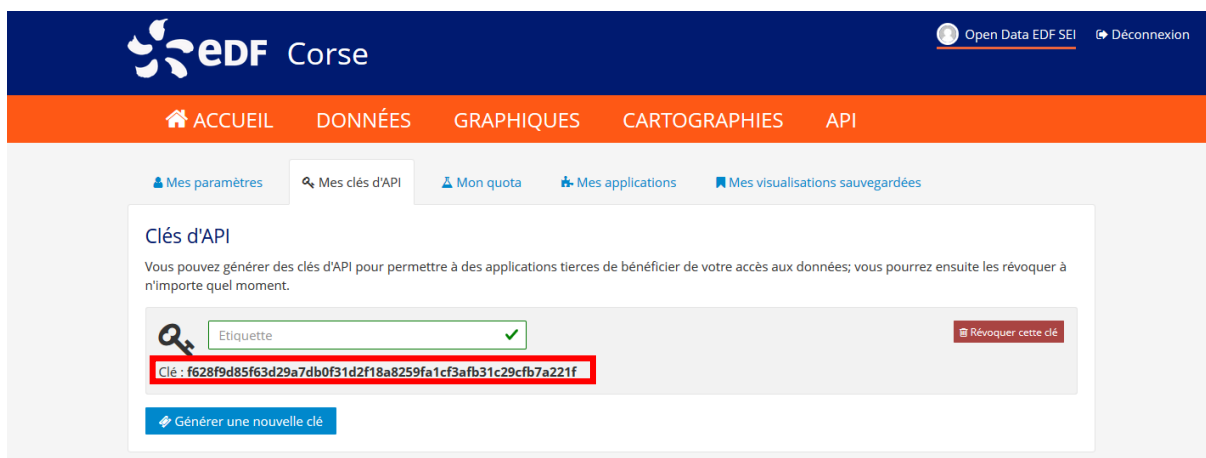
eDF Corse

Open Data EDF SEI
Déconnexion

ACCUEIL
DONNÉES
GRAPHIQUES
CARTOGRAPHIES
API

Mes paramètres
Mes clés d'API
Mon quota
Mes applications
Mes visualisations sauvegardées

Clés d'API

Vous pouvez générer des clés d'API pour permettre à des applications tierces de bénéficier de votre accès aux données; vous pourrez ensuite les révoquer à n'importe quel moment.

Etiquette

Révoquer cette clé

Clé : f628f9d85f63d29a7db0f31d2f18a8259fa1cf3afb31c29cfb7a221f

Générer une nouvelle clé